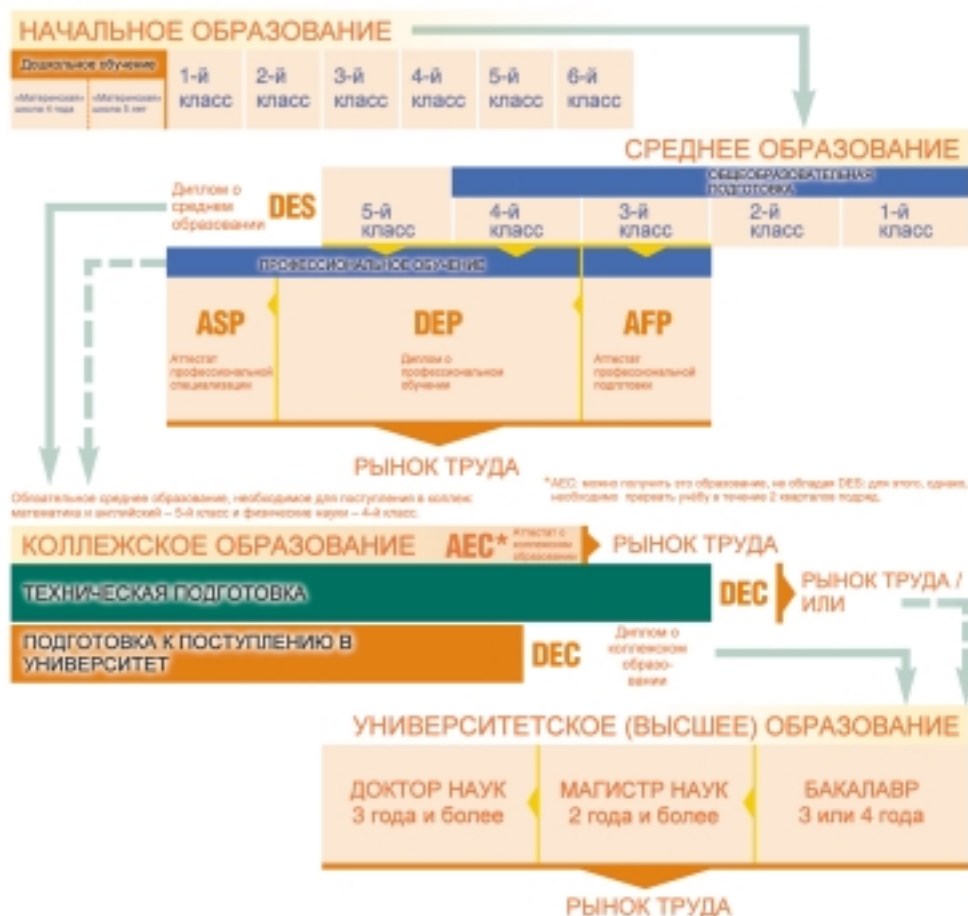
НАЧАЛЬНОЕ ОБРАЗОВАНИЕ

Дошкольное обучение

«Материнская» школа 4 года

«Материнская» школа 5 лет

1-й класс

2-й класс

3-й класс

4-й класс

5-й класс

6-й класс

СРЕДНЕЕ ОБРАЗОВАНИЕ

ОБЩЕОБРАЗОВАТЕЛЬНАЯ ПОДГОТОВКА

Диплом о среднем образовании

DES

5-й класс

4-й класс

3-й класс

2-й класс

1-й класс

ПРОФЕССИОНАЛЬНОЕ ОБУЧЕНИЕ

ASP

Аттестат профессиональной специализации

DEP

Диплом о профессиональном обучении

AFP

Аттестат профессиональной подготовки

РЫНОК ТРУДА

*AEC: можно получить это образование, не обладая DES; для этого, однако, необходимо прервать учёбу в течение 2 кварталов подряд.

Обязательное среднее образование, необходимое для поступления в колледж: математика и английский – 5-й класс и физические науки – 4-й класс.

КОЛЛЕЖСКОЕ ОБРАЗОВАНИЕ

AEC*

Аттестат о коллежском образовании

РЫНОК ТРУДА

ТЕХНИЧЕСКАЯ ПОДГОТОВКА

DEC

РЫНОК ТРУДА / ИЛИ

ПОДГОТОВКА К ПОСТУПЛЕНИЮ В УНИВЕРСИТЕТ

DEC

Диплом о коллежском образовании

УНИВЕРСИТЕТСКОЕ (ВЫСШЕЕ) ОБРАЗОВАНИЕ

ДОКТОР НАУК
3 года и более

МАГИСТР НАУК
2 года и более

БАКАЛАВР
3 или 4 года

РЫНОК ТРУДА